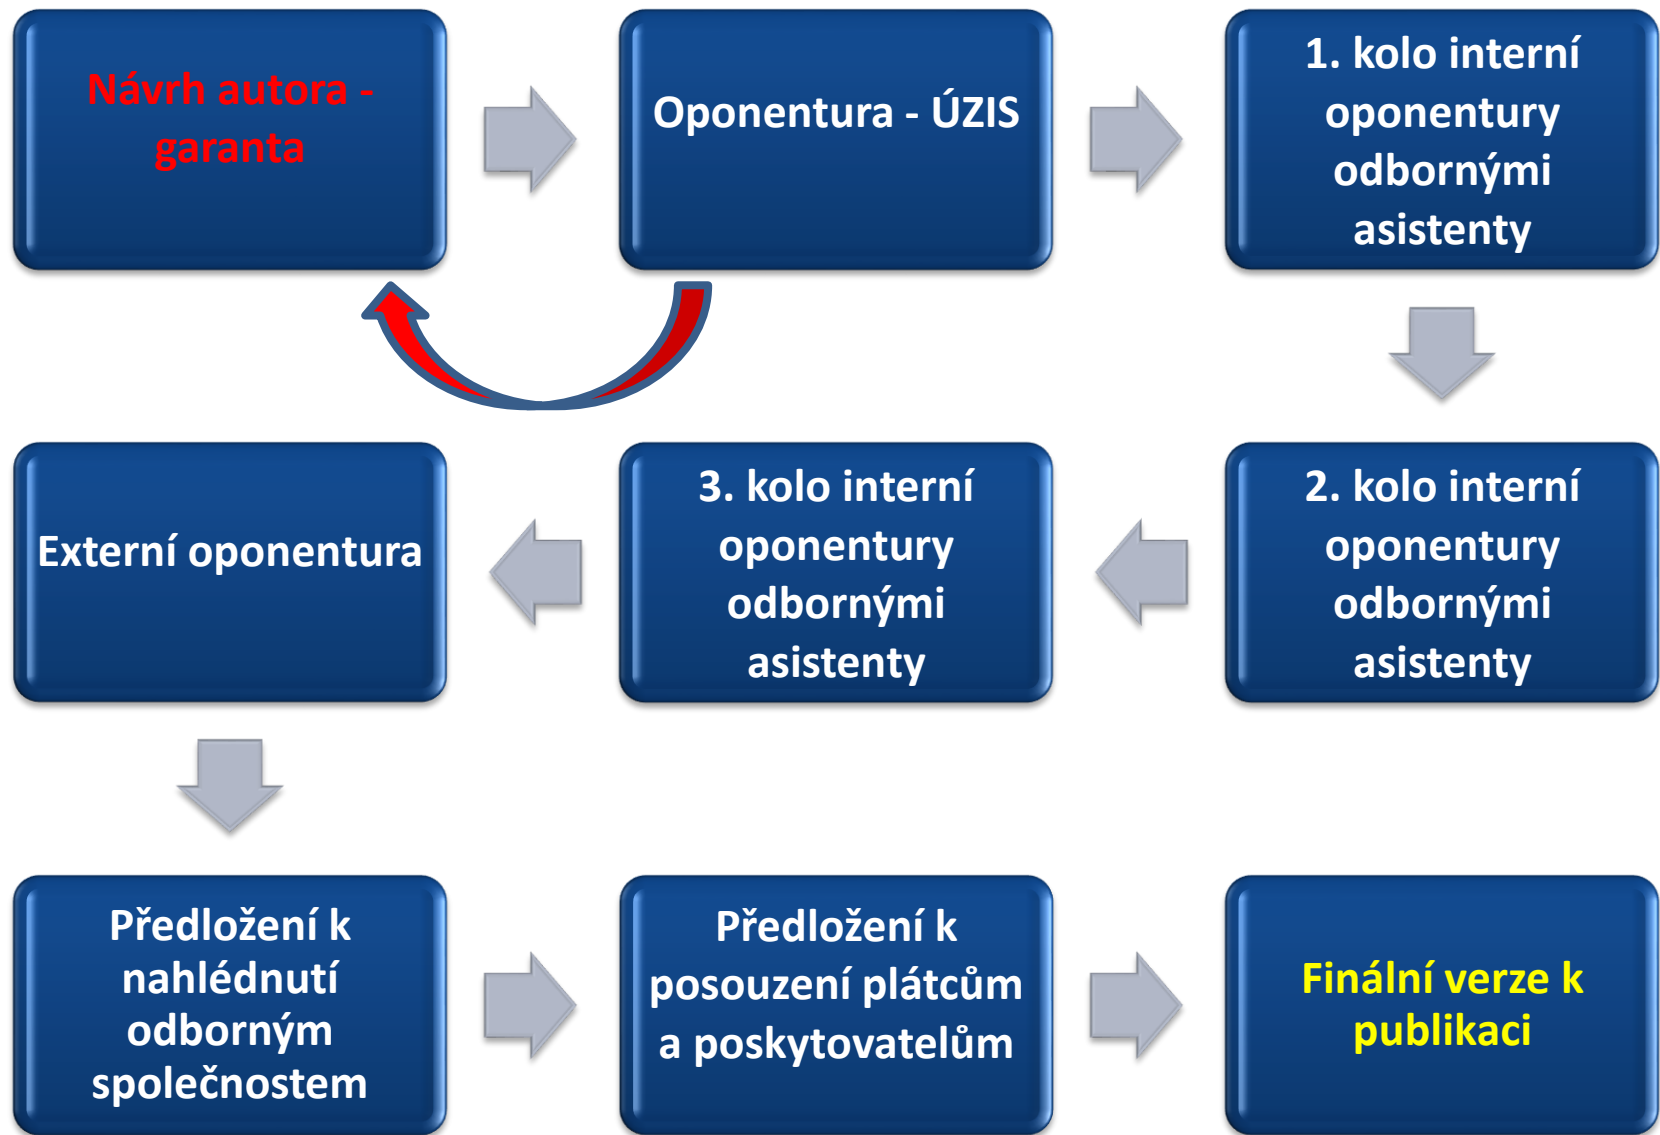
Návrh autora - garanta

Oponentura - ÚZIS

1. kolo interní oponentury odbornými asistenty

Externí oponentura

3. kolo interní oponentury odbornými asistenty

2. kolo interní oponentury odbornými asistenty

Předložení k nahlédnutí odborným společnostem

Předložení k posouzení plátcům a poskytovatelům

Finální verze k publikaci